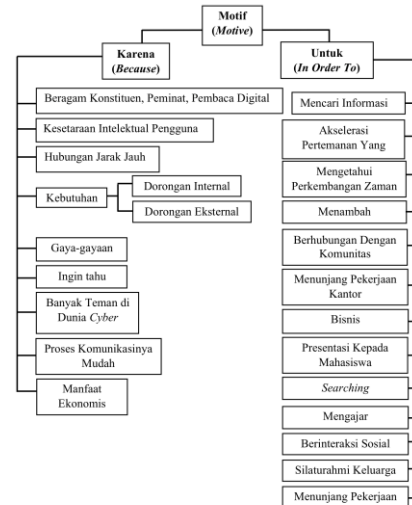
Motif
(*Motive*)

Karena
(*Because*)

Beragam Konstituen, Peminat, Pembaca Digital

Kesetaraan Intelektual Pengguna

Hubungan Jarak Jauh

Kebutuhan

Dorongan Internal

Dorongan Eksternal

Gaya-gayaan

Ingin tahu

Banyak Teman di Dunia *Cyber*

Proses Komunikasinya Mudah

Manfaat Ekonomis

Untuk
(*In Order To*)

Mencari Informasi

Akselerasi Pertemanan Yang

Mengetahui Perkembangan Zaman

Menambah

Berhubungan Dengan Komunitas

Menunjang Pekerjaan Kantor

Bisnis

Presentasi Kepada Mahasiswa

*Searching*

Mengajar

Berinteraksi Sosial

Silaturahmi Keluarga

Menunjang Pekerjaan